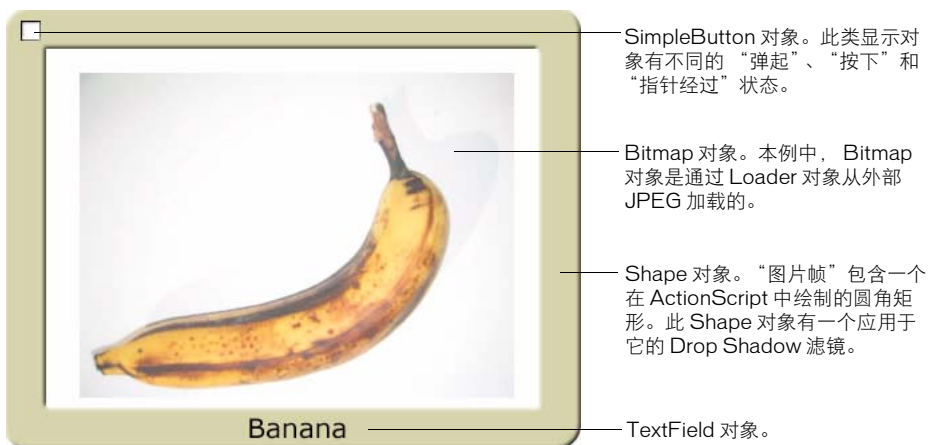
Banana

SimpleButton 对象。此类显示对象有不同的 “弹起”、“按下” 和 “指针经过” 状态。

Bitmap 对象。本例中， Bitmap 对象是通过 Loader 对象从外部 JPEG 加载的。

Shape 对象。“图片帧” 包含一个在 ActionScript 中绘制的圆角矩形。此 Shape 对象有一个应用于它的 Drop Shadow 滤镜。

TextField 对象。